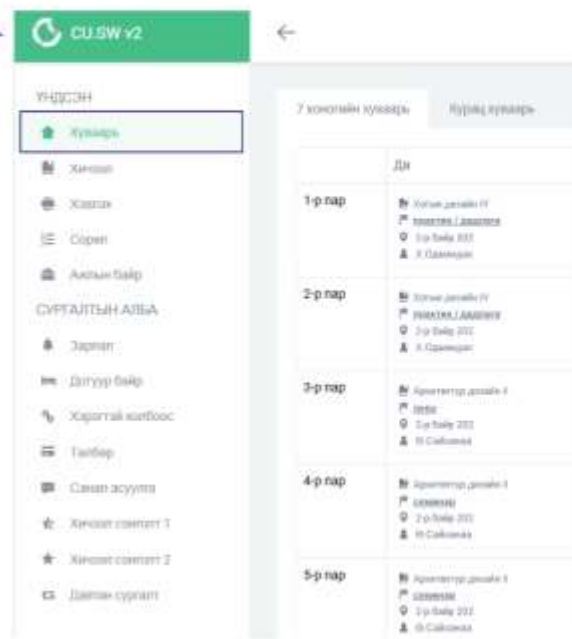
CU.SW v2

ҮНДСЭН

Хуваарь

Хичээл

Хавсрах

Сорил

Ажлын байр

СУРГАЛТЫН АЛБА

Зарлал

Дотуур байр

Хариуцсан холбоос

Тайлбар

Санал асуулга

Хичээл сонголт 1

Хичээл сонголт 2

Давтан сургалт

7 хоногийн хуваарь

Курсийн хуваарь

Да

1-р пар

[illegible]
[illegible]
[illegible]
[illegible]

2-р пар

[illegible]
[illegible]
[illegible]
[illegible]

3-р пар

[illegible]
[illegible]
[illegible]
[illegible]

4-р пар

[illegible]
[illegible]
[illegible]
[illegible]

5-р пар

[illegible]
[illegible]
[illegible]
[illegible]